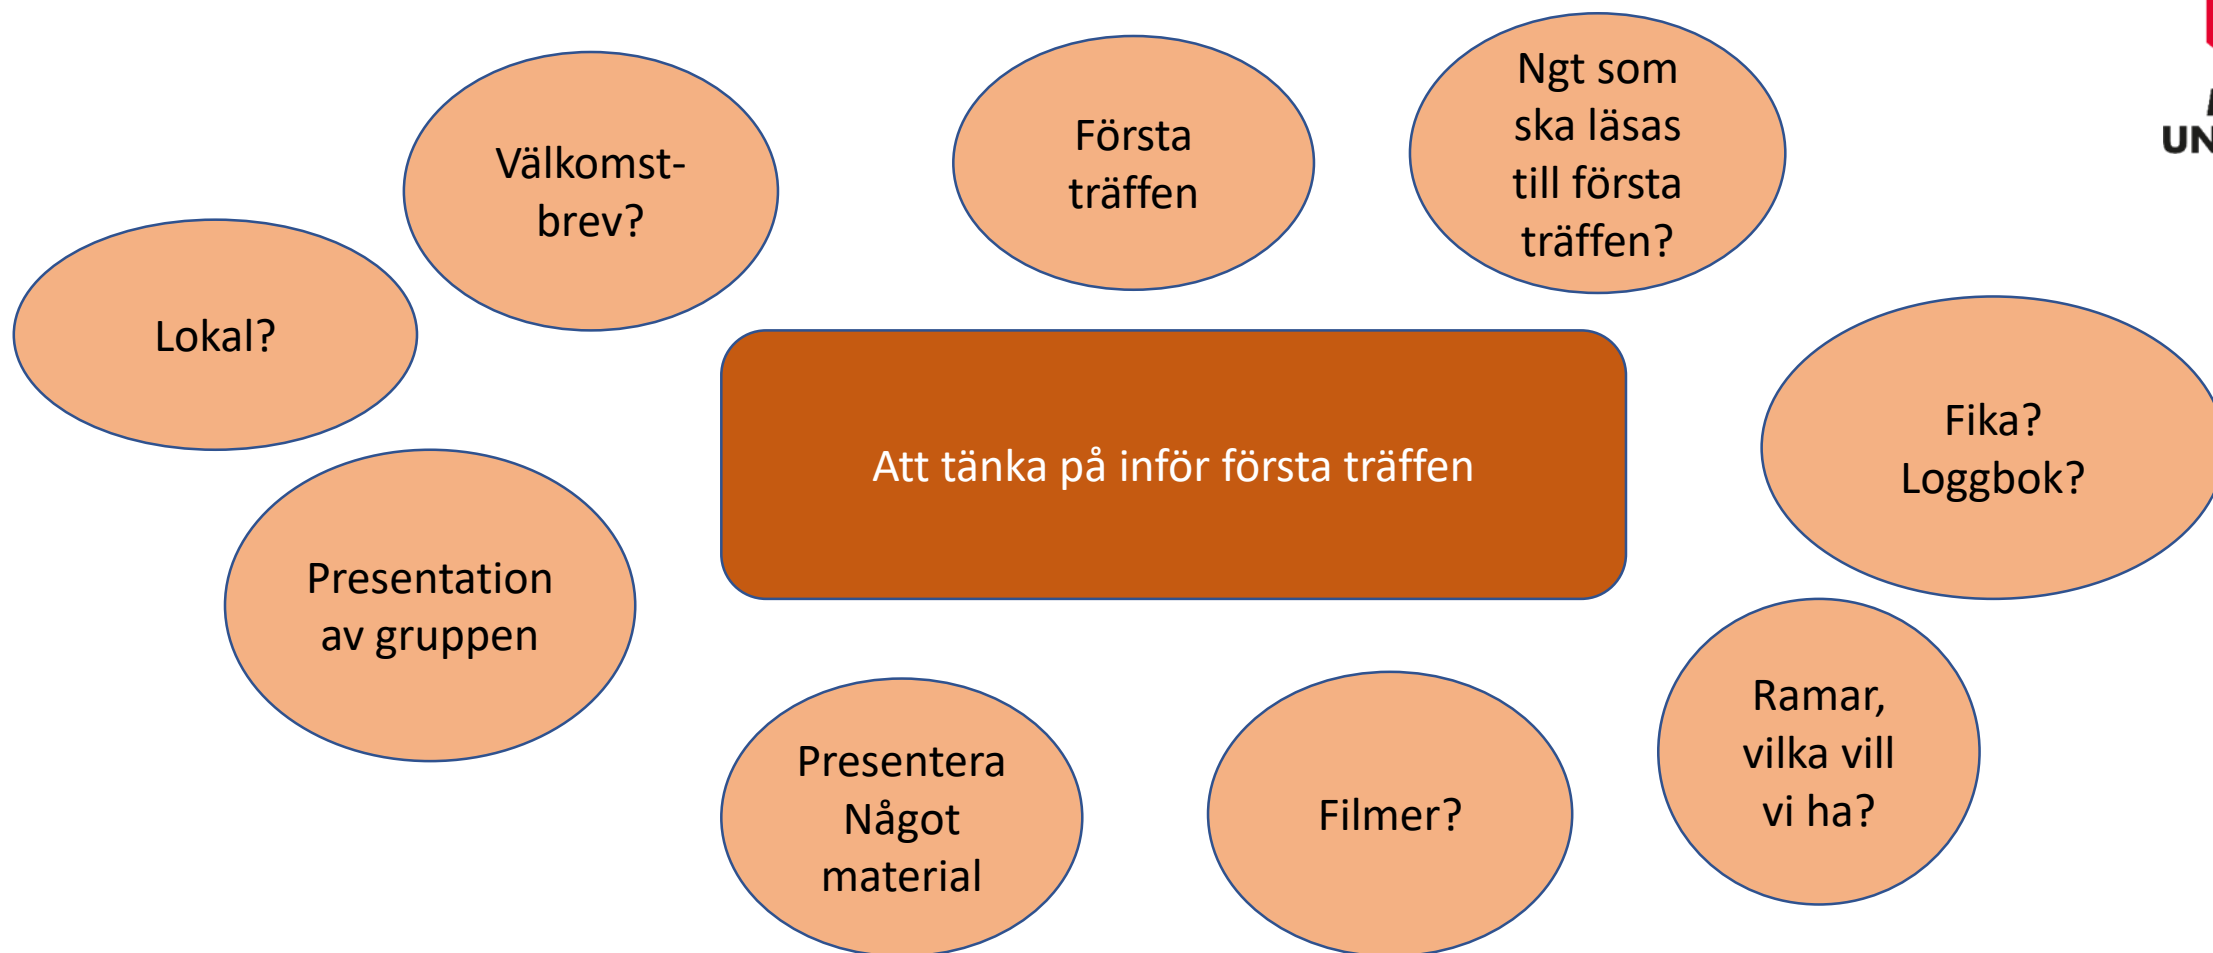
Välkomst-brev?

Första träffen

Ngt som ska läsas till första träffen?

UN

Lokal?

Att tänka på inför första träffen

Fika?
Loggbok?

Presentation av gruppen

Presentera
Något material

Filmer?

Ramar, vilka vill vi ha?